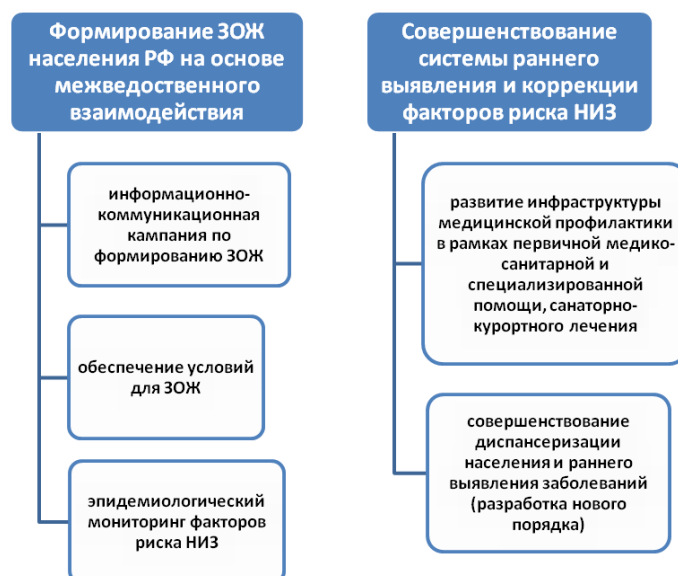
Формирование ЗОЖ населения РФ на основе межведоственного взаимодействия

информационно-коммуникационная кампания по формированию ЗОЖ

обеспечение условий для ЗОЖ

эпидемиологический мониторинг факторов риска НИЗ

Совершенствование системы раннего выявления и коррекции факторов риска НИЗ

развитие инфраструктуры медицинской профилактики в рамках первичной медико-санитарной и специализированной помощи, санаторно-курортного лечения

совершенствование диспансеризации населения и раннего выявления заболеваний (разработка нового порядка)